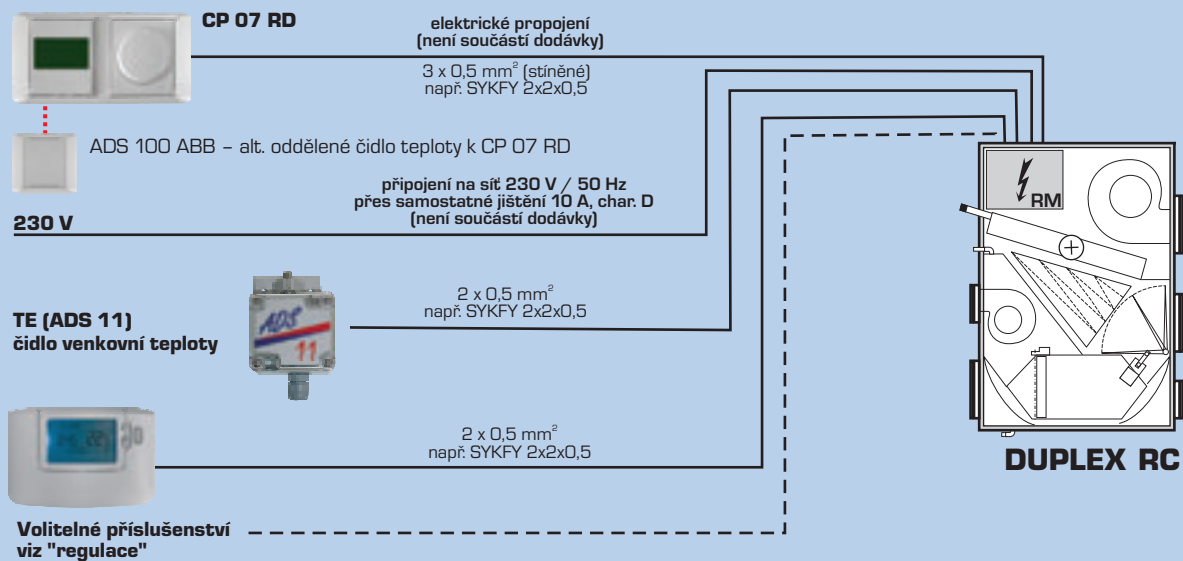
CP 07 RD

elektrické propojení
(není součástí dodávky)

3 x 0,5 mm$^2$ (stíněné)
např. SYKFY 2x2x0,5

ADS 100 ABB – alt. oddělené čidlo teploty k CP 07 RD

připojení na síť 230 V / 50 Hz
přes samostatné jištění 10 A, char. D
(není součástí dodávky)

230 V

RM

ADS
11

TE (ADS 11)
čidlo venkovní teploty

2 x 0,5 mm$^2$
např. SYKFY 2x2x0,5

2 x 0,5 mm$^2$
např. SYKFY 2x2x0,5

DUPLEX RC

Volitelné příslušenství
viz "regulace"